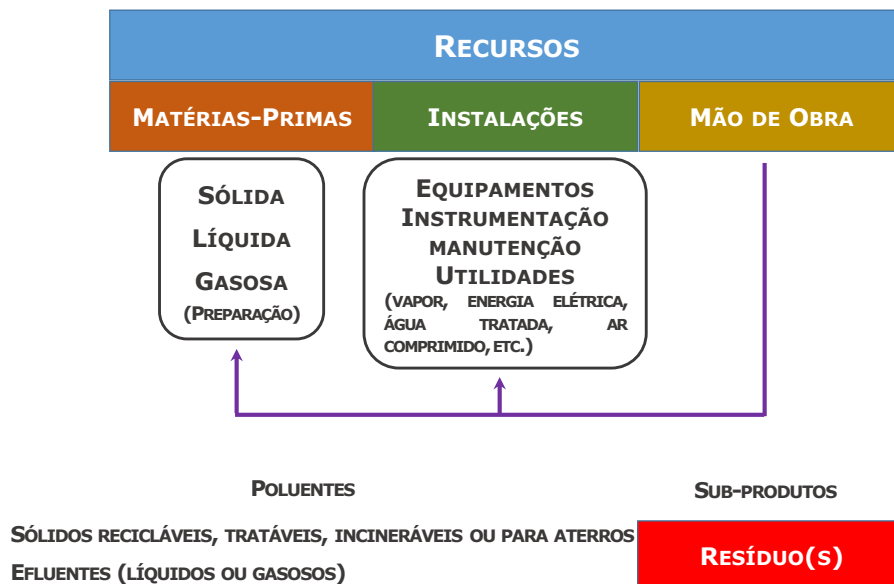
RECURSOS

MATÉRIAS-PRIMAS

INSTALAÇÕES

MÃO DE OBRA

SÓLIDA
LÍQUIDA
GASOSA
(PREPARAÇÃO)

EQUIPAMENTOS
INSTRUMENTAÇÃO
MANUTENÇÃO
UTILIDADES
(VAPOR, ENERGIA ELÉTRICA, ÁGUA TRATADA, AR COMPRIMIDO, ETC.)

POLUENTES

SUB-PRODUTOS

SÓLIDOS RECICLÁVEIS, TRATÁVEIS, INCINERÁVEIS OU PARA ATERROS

EFLUENTES (LÍQUIDOS OU GASOSOS)

RESÍDUO(S)